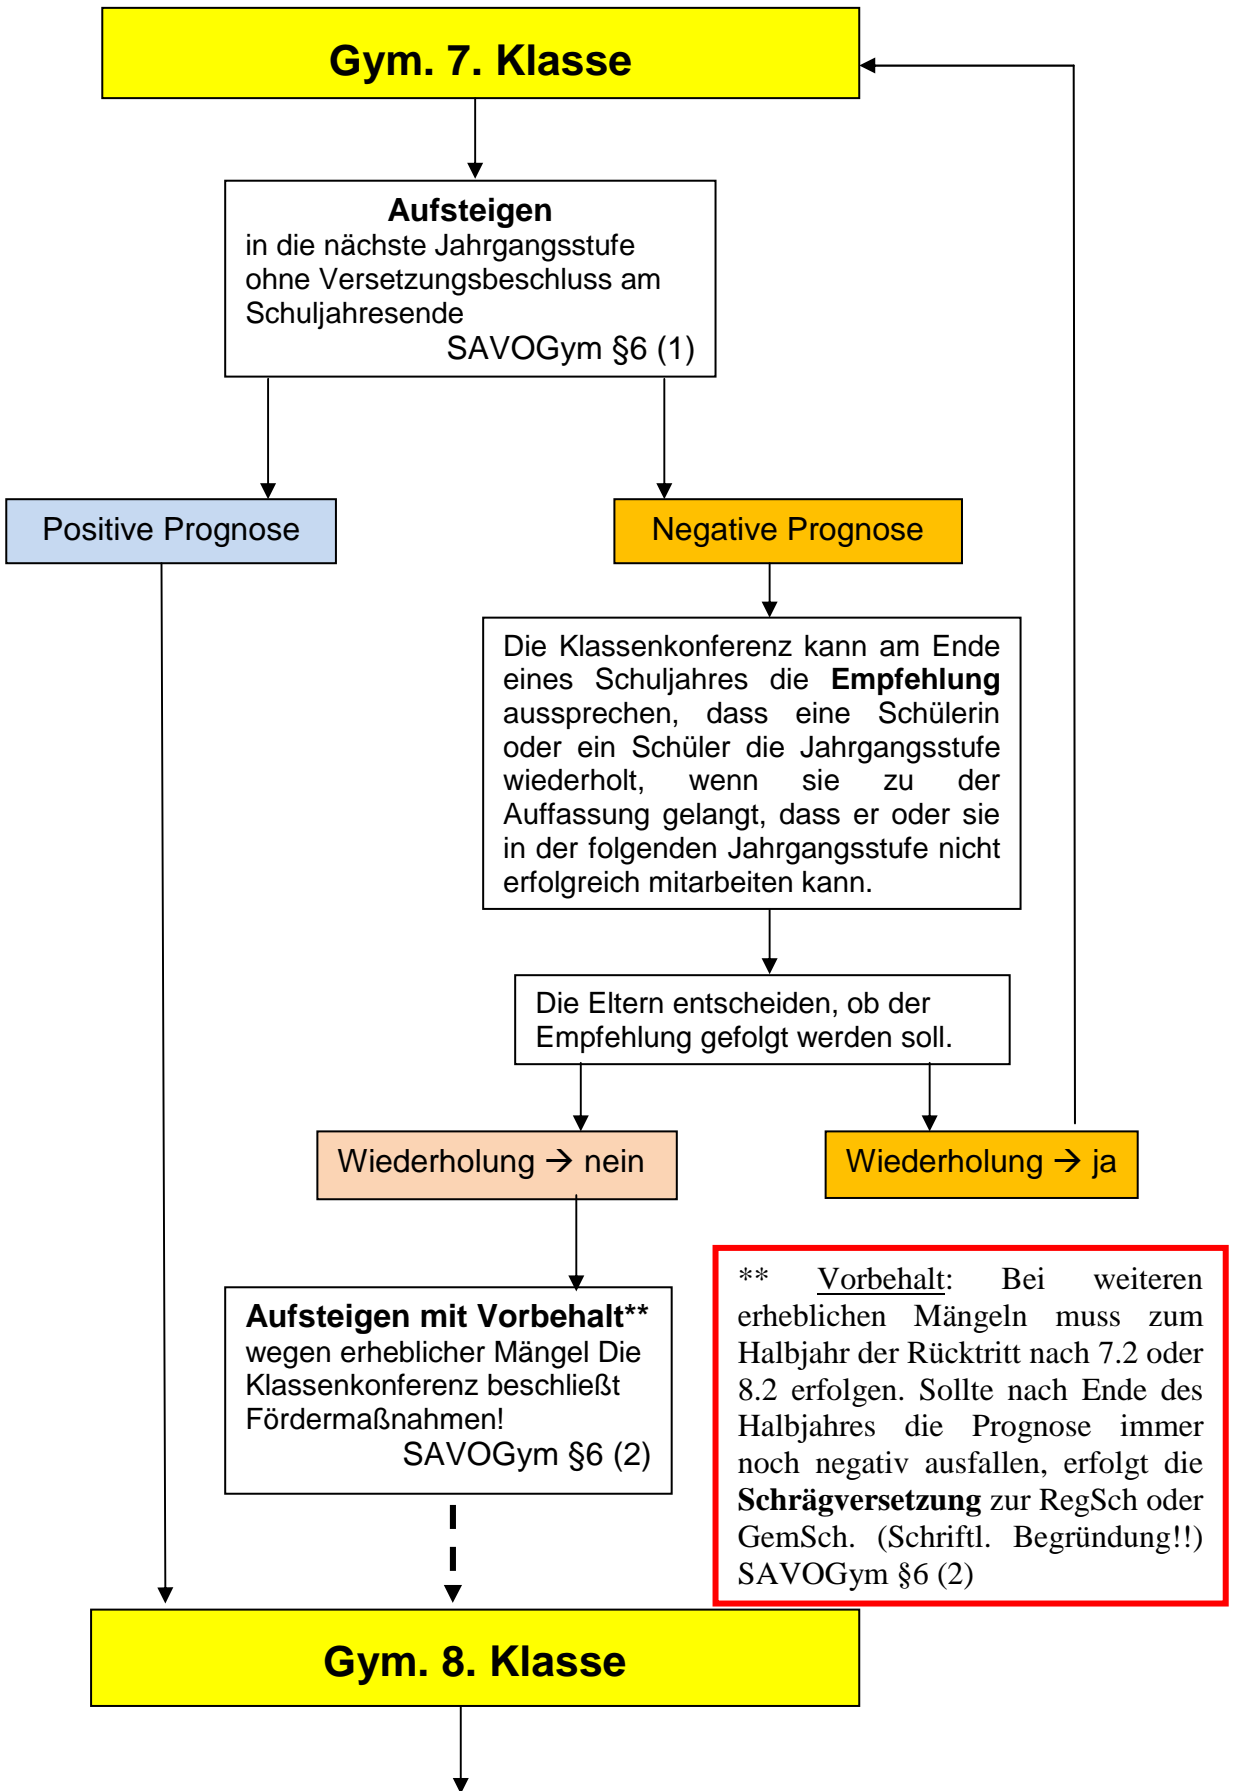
Gym. 7. Klasse

Aufsteigen
in die nächste Jahrgangsstufe ohne Versetzungsbeschluss am Schuljahresende
SAVOGym §6 (1)

Positive Prognose

Negative Prognose

Die Klassenkonferenz kann am Ende eines Schuljahres die Empfehlung aussprechen, dass eine Schülerin oder ein Schüler die Jahrgangsstufe wiederholt, wenn sie zu der Auffassung gelangt, dass er oder sie in der folgenden Jahrgangsstufe nicht erfolgreich mitarbeiten kann.

Die Eltern entscheiden, ob der Empfehlung gefolgt werden soll.

Wiederholung → nein

Wiederholung → ja

Aufsteigen mit Vorbehalt**
wegen erheblicher Mängel Die Klassenkonferenz beschließt Fördermaßnahmen!
SAVOGym §6 (2)

** Vorbehalt: Bei weiteren erheblichen Mängeln muss zum Halbjahr der Rücktritt nach 7.2 oder 8.2 erfolgen. Sollte nach Ende des Halbjahres die Prognose immer noch negativ ausfallen, erfolgt die Schrägversetzung zur RegSch oder GemSch. (Schriftl. Begründung!!) SAVOGym §6 (2)

Gym. 8. Klasse